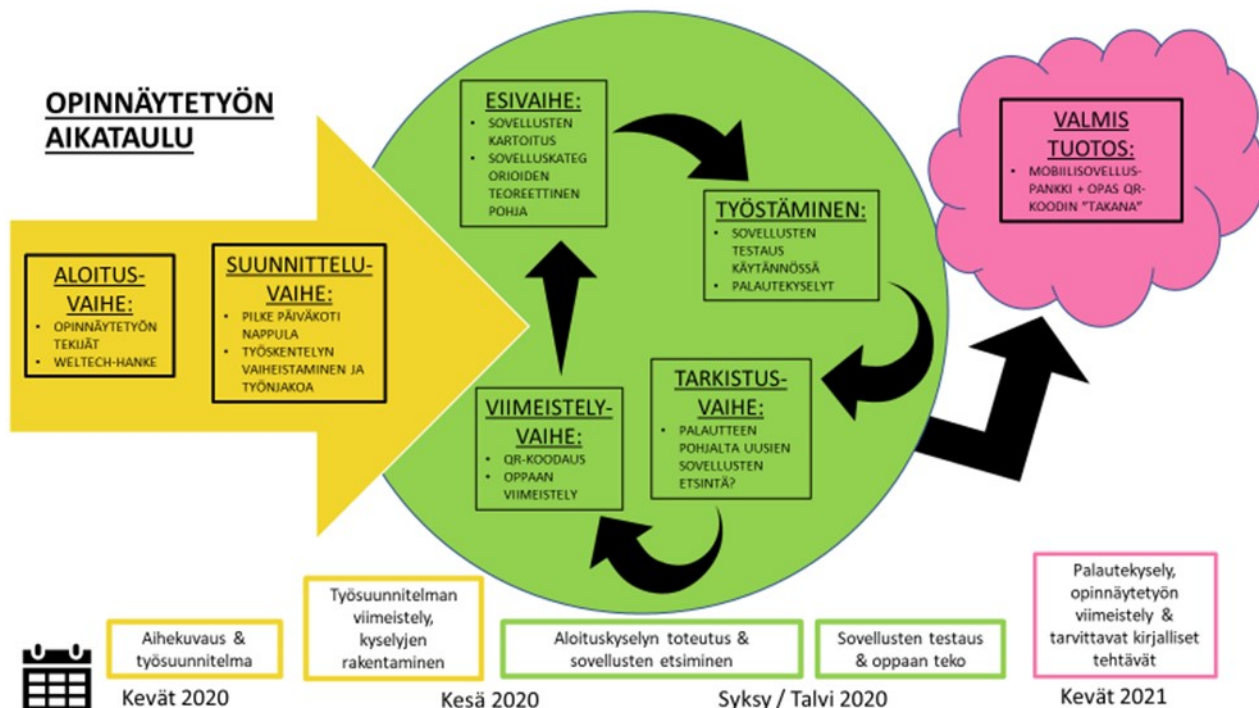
OPINNÄYTETYÖN AIKATAULU

ALOITUSVAIHE:
- OPINNÄYTETYÖN TEKIJÄT
- WELTECH-HANKE

SUUNNITTELUVAIHE:
- PILKE PÄIVÄKOTI NAPPULA
- TYÖSKENTELYN VAIHEISTAMINEN JA TYÖNJAKOA

ESIVAIHE:
- SOVELLUSTEN KARTOITUS
- SOVELLUSKATEGORIOIDEN TEOREETTINEN POHJA

TYÖSTÄMINEN:
- SOVELLUSTEN TESTAUS KÄYTÄNNÖSSÄ
- PALAUTEKYSELYT

TARKISTUSVAIHE:
- PALAUTTEEN POHJALTA UUSIEN SOVELLUSTEN ETSINTÄ?

VIIMEISTELYVAIHE:
- QR-KOODAUS
- OPPAAN VIIMEISTELY

VALMIS TUOTOS:
- MOBIILISOVELLUSPANKKI + OPAS QR-KOODIN "TAKANA"

Aihekuvaus & työsuunnitelma

Työsuunnitelman viimeistely, kyselyjen rakentaminen

Aloituskyselyn toteutus & sovellusten etsiminen

Sovellusten testaus & oppaan teko

Palautekysely, opinnäytetyön viimeistely & tarvittavat kirjalliset tehtävät

Kevät 2020

Kesä 2020

Syksy / Talvi 2020

Kevät 2021